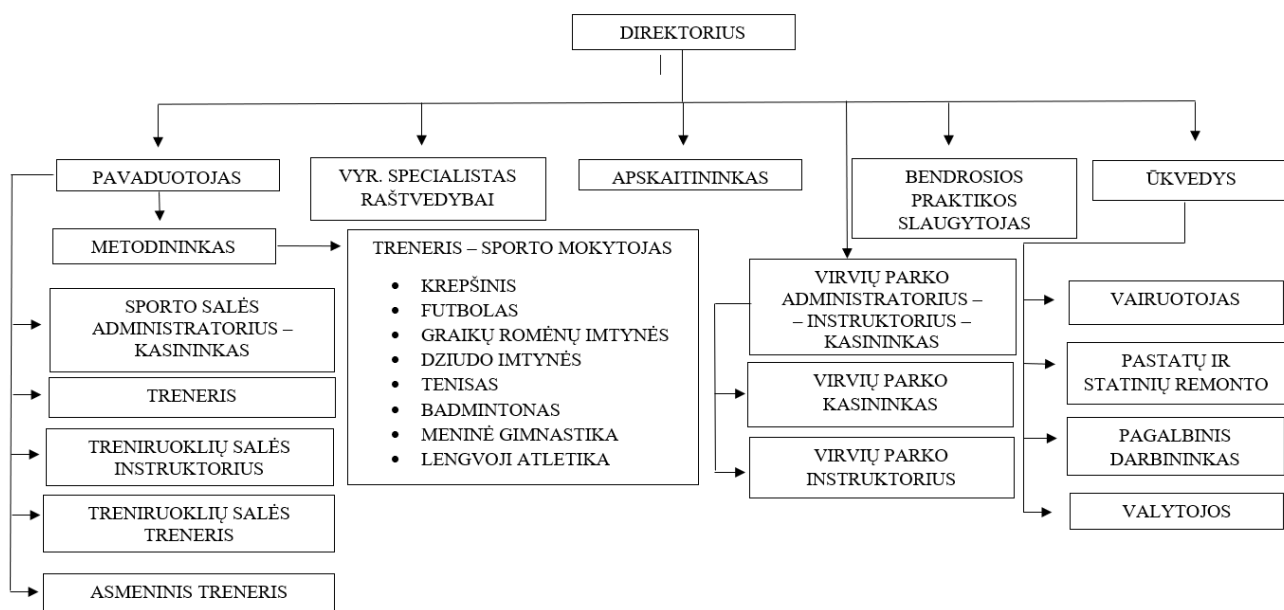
DIREKTORIUS

PAVADUOTOJAS

VYR. SPECIALISTAS RAŠTVEDYBAI

APSKAITININKAS

BENDROSIOS PRAKTIKOS SLAUGYTOJAS

ŪKVEDYS

METODININKAS

TRENERIS – SPORTO MOKYTOJAS

- KREPŠINIS
- FUTBOLAS
- GRAIKŲ ROMĖNŲ IMTYNĖS
- DZIUDO IMTYNĖS
- TENISAS
- BADMINTONAS
- MENINĖ GIMNASTIKA
- LENGVOJI ATLETIKA

SPORTO SALĖS ADMINISTRATORIUS – KASININKAS

TRENERIS

TRENIRUOKLIŲ SALĖS INSTRUKTORIUS

TRENIRUOKLIŲ SALĖS TRENERIS

ASMENINIS TRENERIS

VIRVIŲ PARKO ADMINISTRATORIUS – – INSTRUKTORIUS – KASININKAS

VIRVIŲ PARKO KASININKAS

VIRVIŲ PARKO INSTRUKTORIUS

VAIRUOTOJAS

PASTATŲ IR STATINIŲ REMONTO

PAGALBINIS DARBININKAS

VALYTOJOS